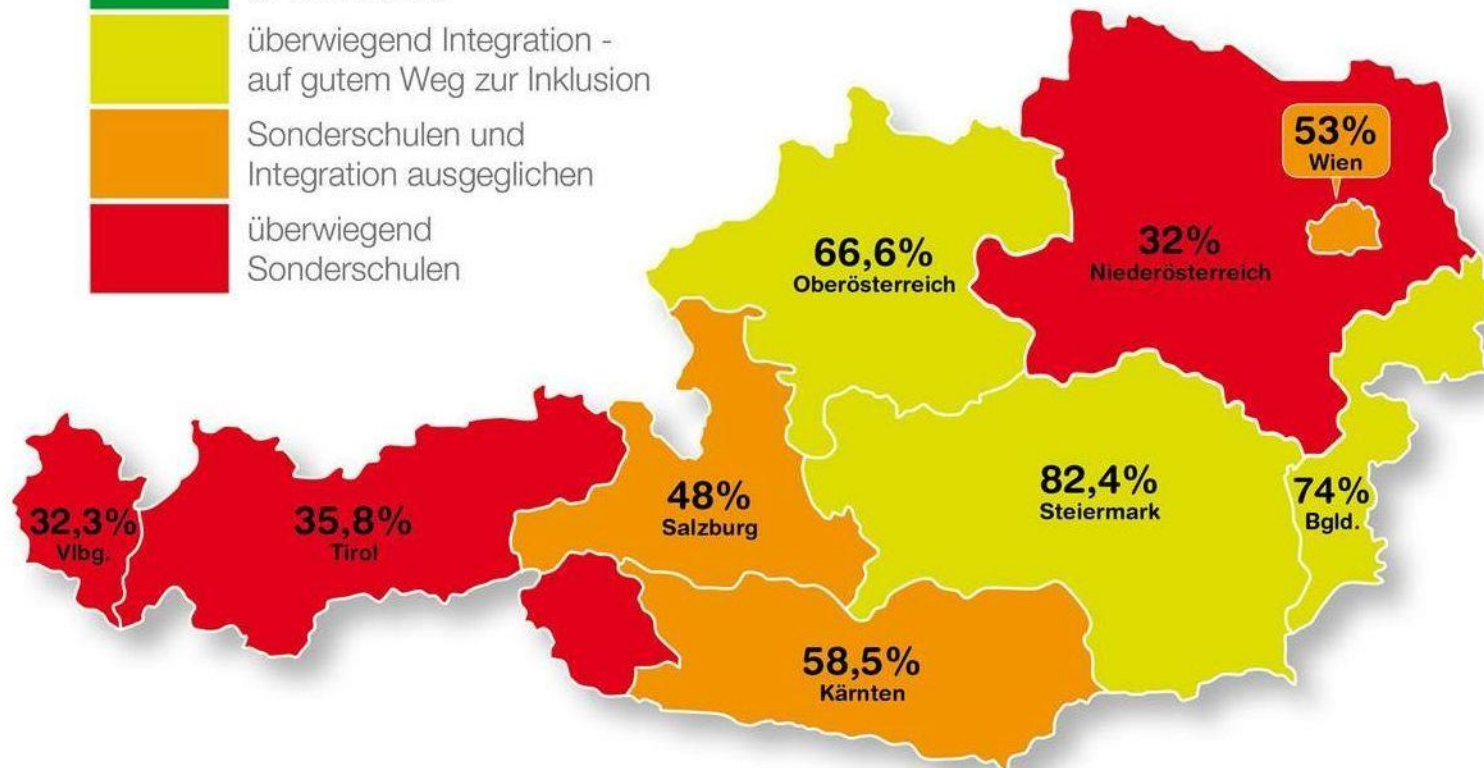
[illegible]

überwiegend Integration - auf gutem Weg zur Inklusion

Sonderschulen und Integration ausgeglichen

überwiegend Sonderschulen

53%
Wien

66,6%
Oberösterreich

32%
Niederösterreich

48%
Salzburg

82,4%
Steiermark

74%
Bgld.

32,3%
Vlbg.

35,8%
Tirol

58,5%
Kärnten